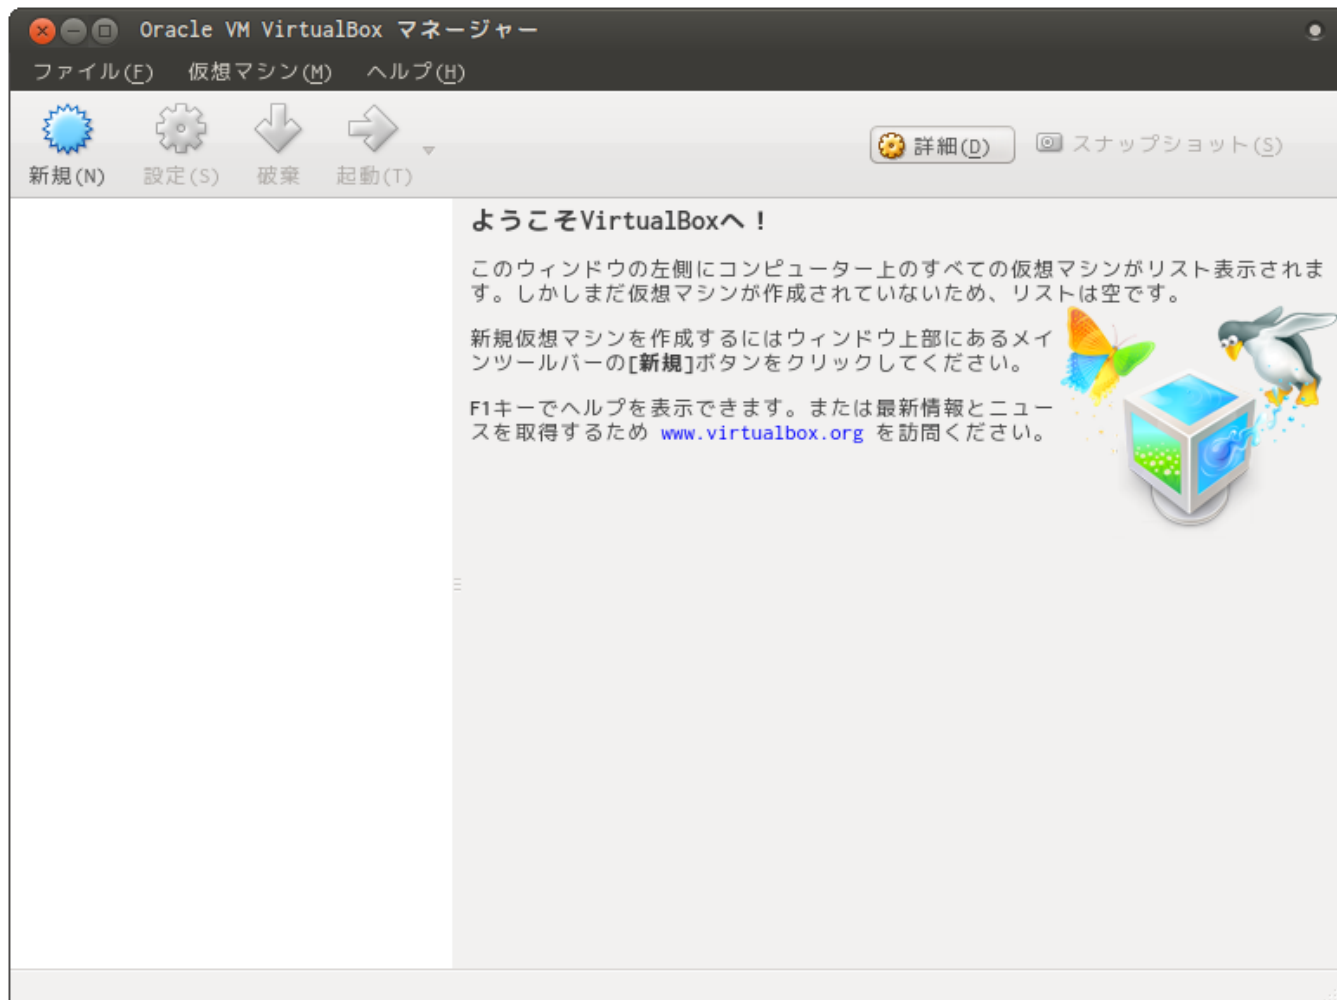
Oracle VM VirtualBox マネージャー

ファイル(F) 仮想マシン(M) ヘルプ(H)

新規(N) 設定(S) 破棄 起動(T)

詳細(D) スナップショット(S)

ようこそVirtualBoxへ！

このウィンドウの左側にコンピューター上のすべての仮想マシンがリスト表示されます。しかしまだ仮想マシンが作成されていないため、リストは空です。

新規仮想マシンを作成するにはウィンドウ上部にあるメインツールバーの[新規]ボタンをクリックしてください。

F1キーでヘルプを表示できます。または最新情報とニュースを取得するため www.virtualbox.org を訪問ください。